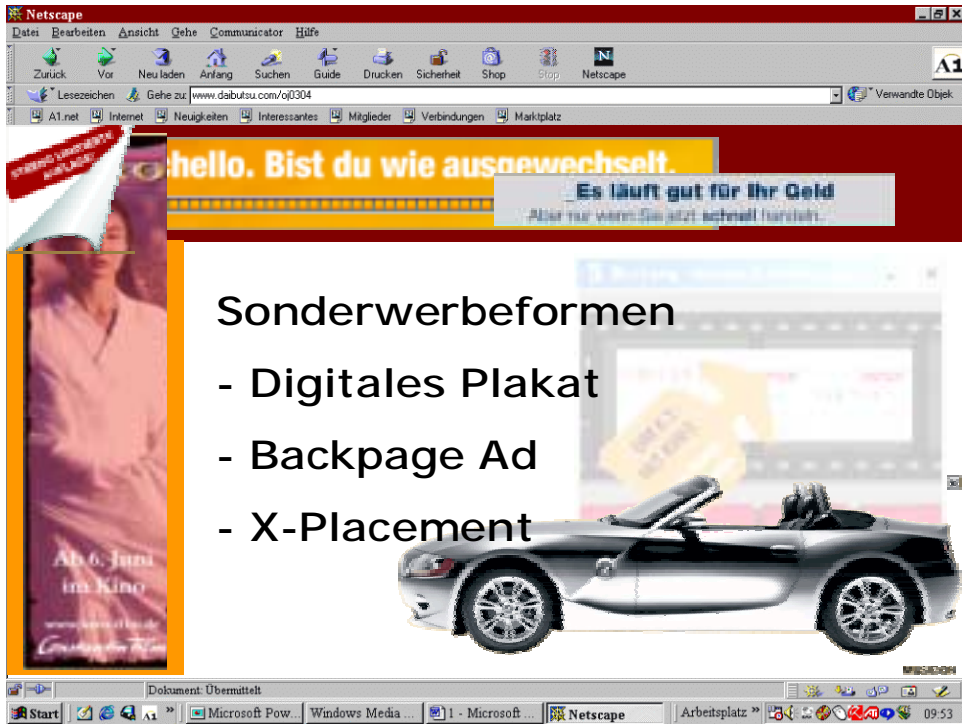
Netscape

Datei Bearbeiten Ansicht Gehe Communicator Hilfe

Zurück Vor Neu laden Anfang Suchen Guide Drucken Sicherheit Shop Stop Netscape

A1

Lesezeichen Gehe zu: www.daibutsu.com/oj0304

Verwandte Objek

A1.net Internet Neuigkeiten Interessantes Mitglieder Verbindungen Marktplatz

hello. Bist du wie ausgewechselt.

Es läuft gut für Ihr Geld

Aber nur wenn Sie jetzt schnell handeln.

Sonderwerbeformen

- Digitales Plakat

- Backpage Ad

- X-Placement

Ab 6. Juni im Kino

Dokument: Übermittelt

Start

Microsoft Pow...

Windows Media ...

1 - Microsoft ...

Netscape

Arbeitsplatz

09:53